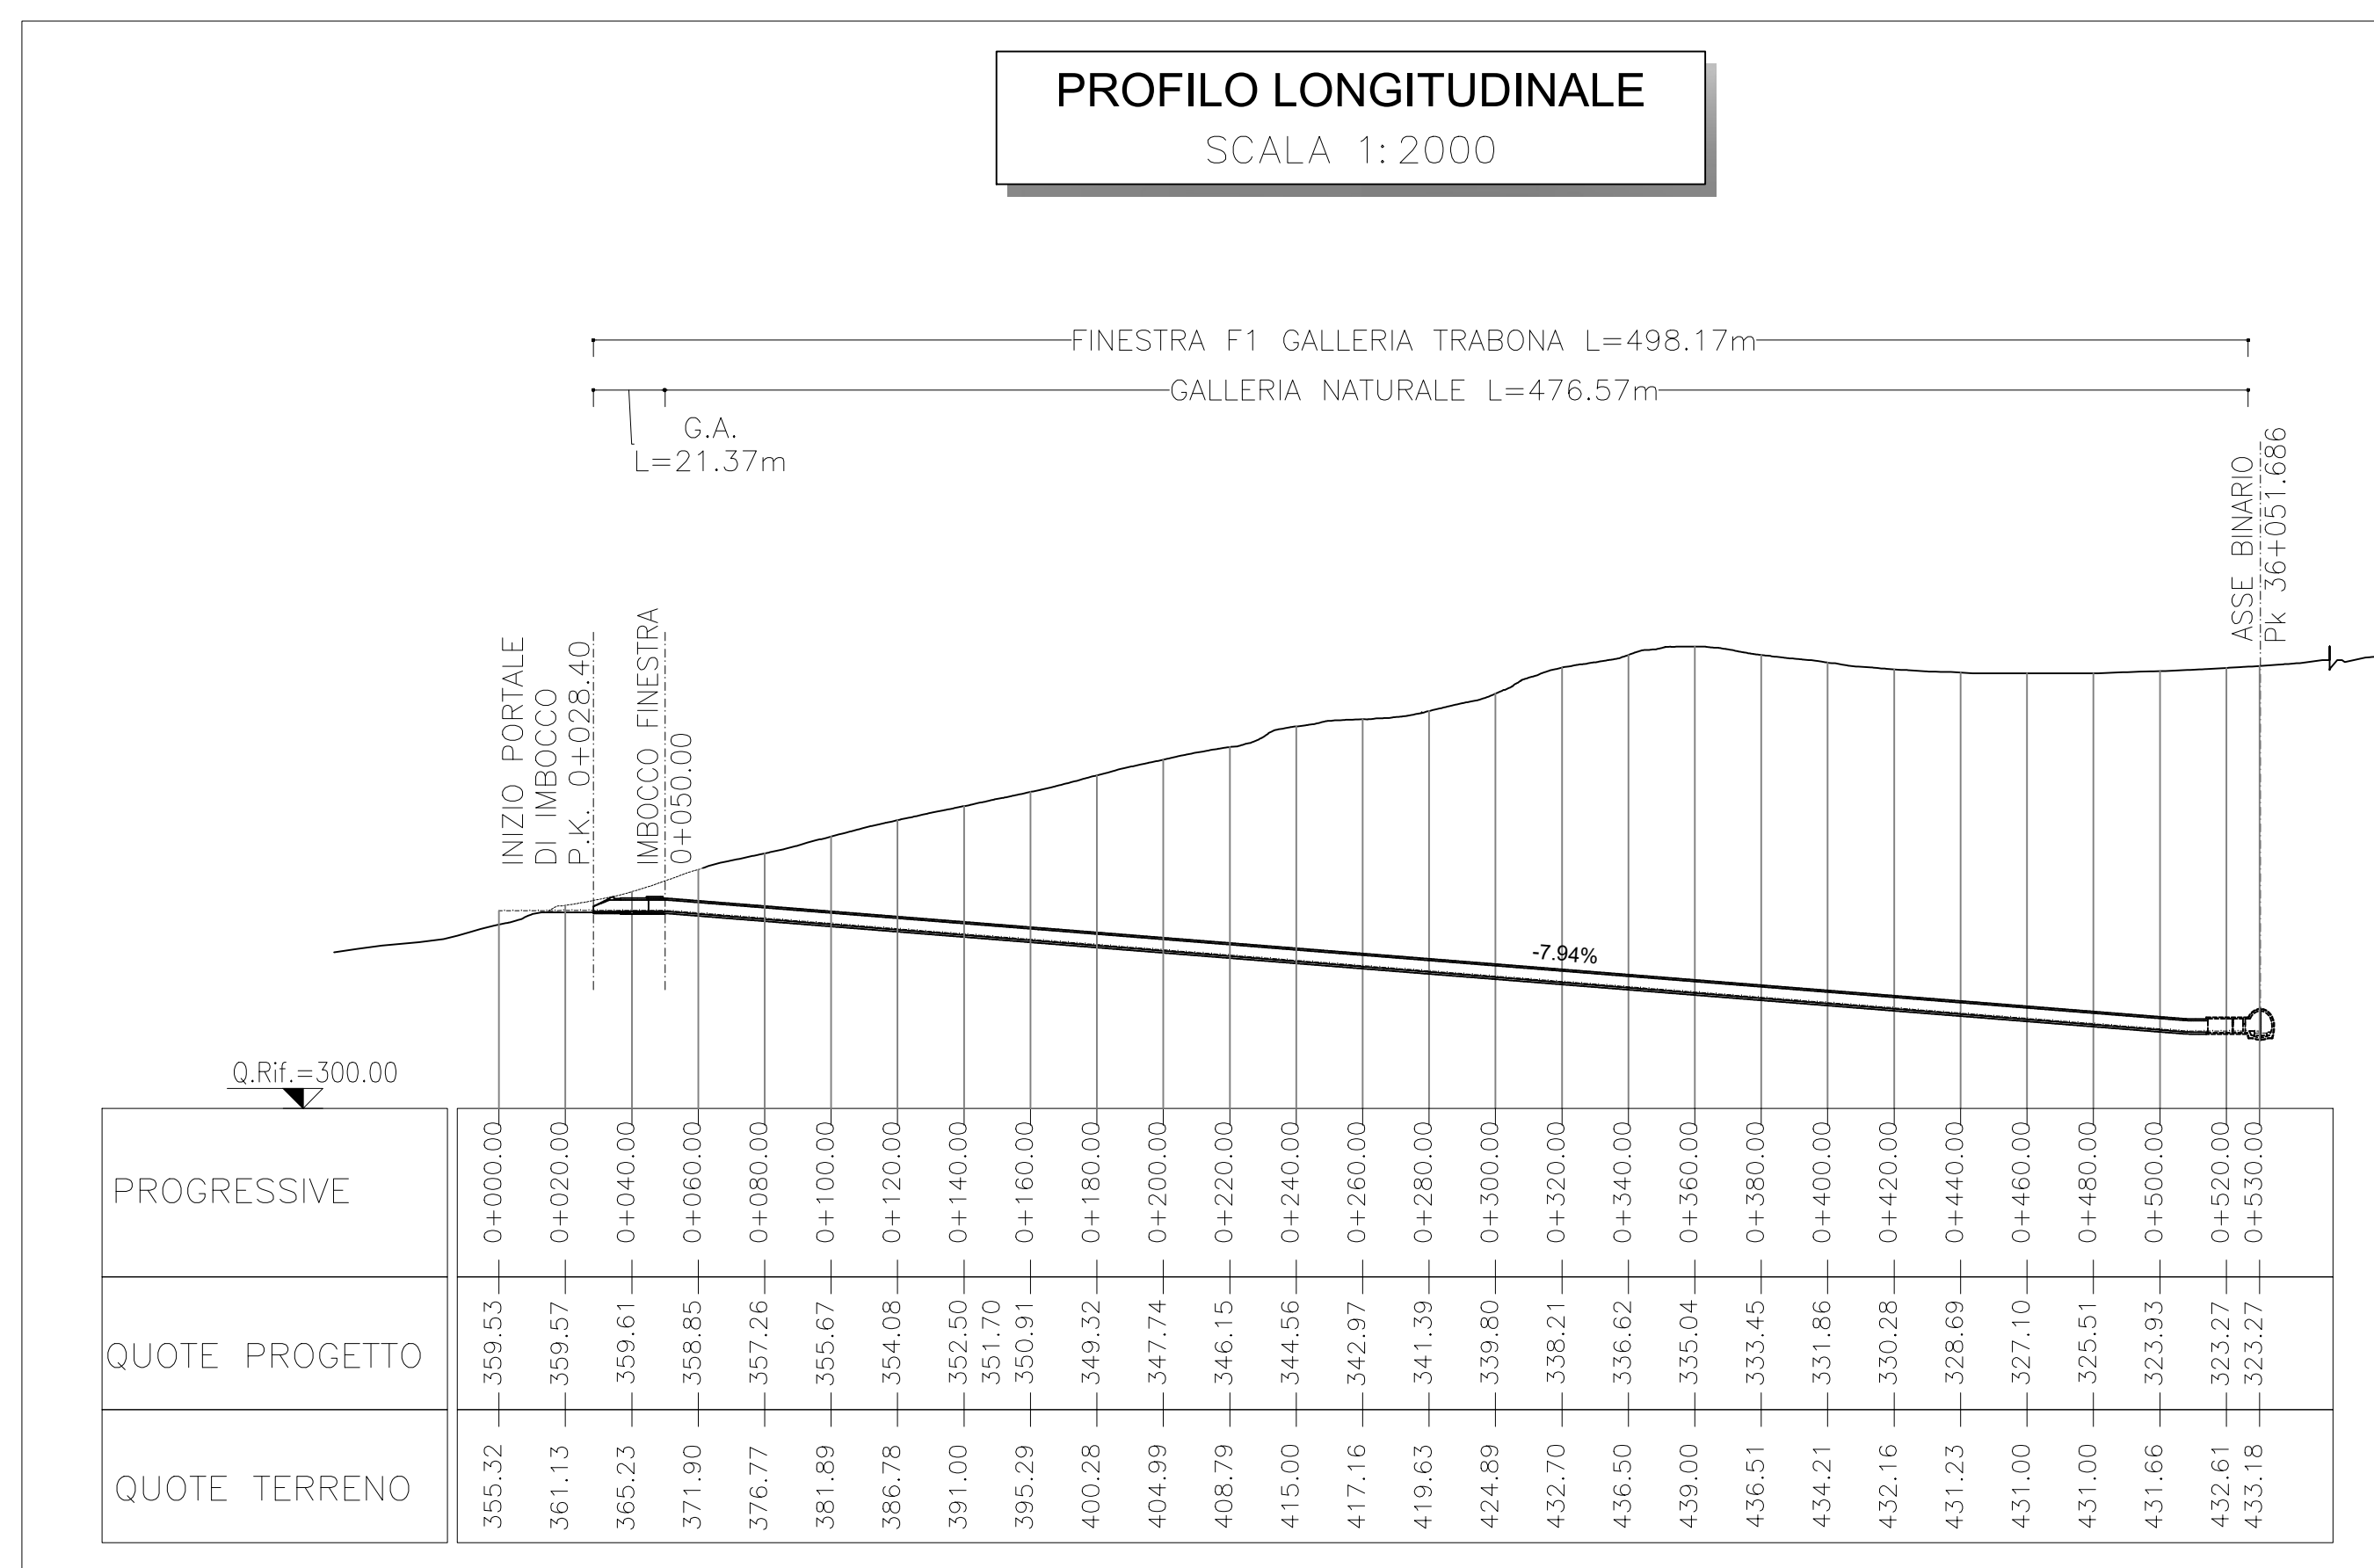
PROFILO LONGITUDINALE
SCALA 1:2000

FINESTRA F1 GALLERIA TRABONA L=498.17m

GALLERIA NATURALE L=476.57m

G.A.
L=21.37m

INIZIO PORTALE DI IMBOCCO P.K. 0+028.40

IMBOCCO FINESTRA 0+050.00

ASSE BINARIO Pk 36+051.686

-7.94%

Q.Rif.=300.00

| PROGRESSIVE | 0+000.00 | 0+020.00 | 0+040.00 | 0+060.00 | 0+080.00 | 0+100.00 | 0+120.00 | 0+140.00 | 0+160.00 | 0+180.00 | 0+200.00 | 0+220.00 | 0+240.00 | 0+260.00 | 0+280.00 | 0+300.00 | 0+320.00 | 0+340.00 | 0+360.00 | 0+380.00 | 0+400.00 | 0+420.00 | 0+440.00 | 0+460.00 | 0+480.00 | 0+500.00 | 0+520.00 | 0+530.00 |
|---|---|---|---|---|---|---|---|---|---|---|---|---|---|---|---|---|---|---|---|---|---|---|---|---|---|---|---|---|
| QUOTE PROGETTO | 359.53 | 359.57 | 359.61 | 358.85 | 357.26 | 355.67 | 354.08 | 352.50 351.70 | 350.91 | 349.32 | 347.74 | 346.15 | 344.56 | 342.97 | 341.39 | 339.80 | 338.21 | 336.62 | 335.04 | 333.45 | 331.86 | 330.28 | 328.69 | 327.10 | 325.51 | 323.93 | 323.27 | 323.27 |
| QUOTE TERRENO | 355.32 | 361.13 | 365.23 | 371.90 | 376.77 | 381.89 | 386.78 | 391.00 | 395.29 | 400.28 | 404.99 | 408.79 | 415.00 | 417.16 | 419.63 | 424.89 | 432.70 | 436.50 | 439.00 | 436.51 | 434.21 | 432.16 | 431.23 | 431.00 | 431.00 | 431.66 | 432.61 | 433.18 |